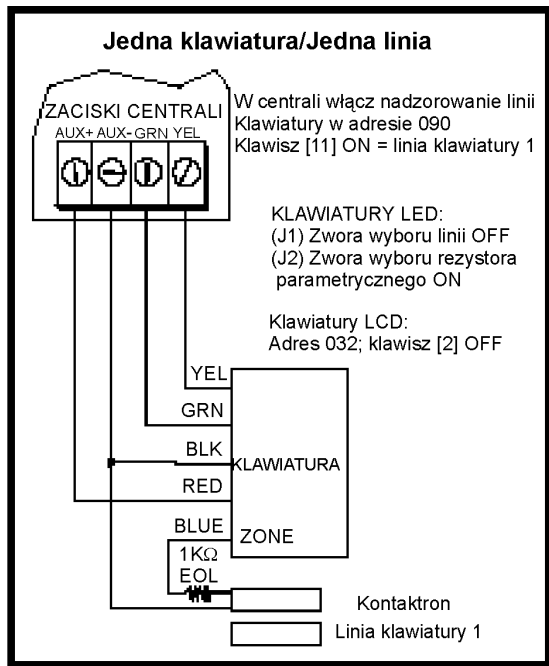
Jedna klawiatura/Jedna linia

ZACISKI CENTRALI
AUX+ AUX- GRN YEL

W centrali włącz nadzorowanie linii Klawiatury w adresie 090
Klawisz [11] ON = linia klawiatury 1

KLAWIATURY LED:
(J1) Zwora wyboru linii OFF
(J2) Zwora wyboru rezystora parametrycznego ON

Klawiatury LCD:
Adres 032; klawisz [2] OFF

YEL
GRN
BLK
KLAWIATURA
RED
BLUE
ZONE
1K$\Omega$
EOL

Kontaktron
Linia klawiatury 1